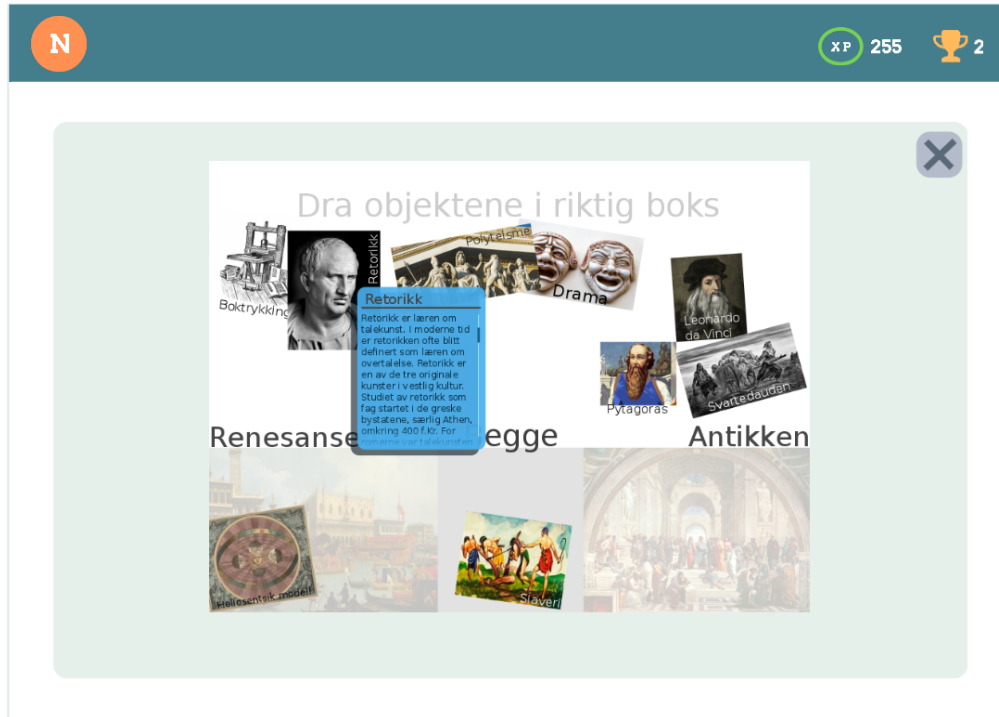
N

XP 255

2

Dra objektene i riktig boks

Boktrykking

Retorikk

Polyteisme

Drama

Leonardo da Vinci

Pytagoras

Svartedauden

Retorikk

Retorikk er læren om talekunst. I moderne tid er retorikken ofte blitt definert som læren om overtalelse. Retorikk er en av de tre originale kunster i vestlig kultur. Studiet av retorikk som fag startet i de greske bystatene, særlig Athen, omkring 400 f.Kr. For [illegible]

Renesanse

egge

Antikken

Heliosentrisk modell

Slaveri